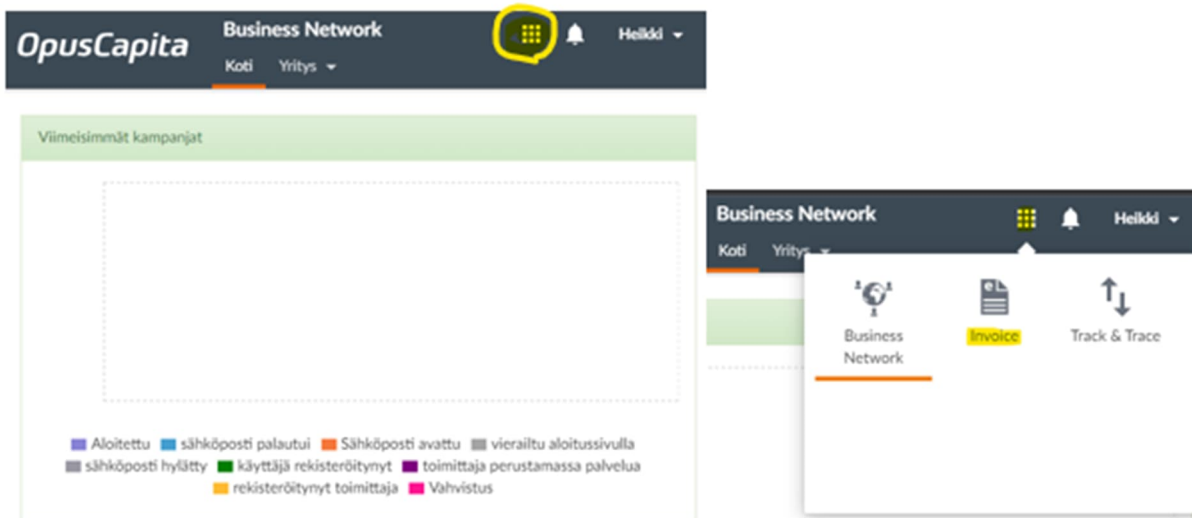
OpusCapita
Business Network
Koti Yritys
Heikki

Viimeisimmät kampanjat

Aloitettu sähköposti palautui Sähköposti avattu vierailtu aloitussivulla sähköposti hylätty käyttäjä rekisteröitynyt toimittaja perustamassa palvelua rekisteröitynyt toimittaja Vahvistus

Business Network
Koti Yritys
Heikki

Business Network
Invoice
Track & Trace